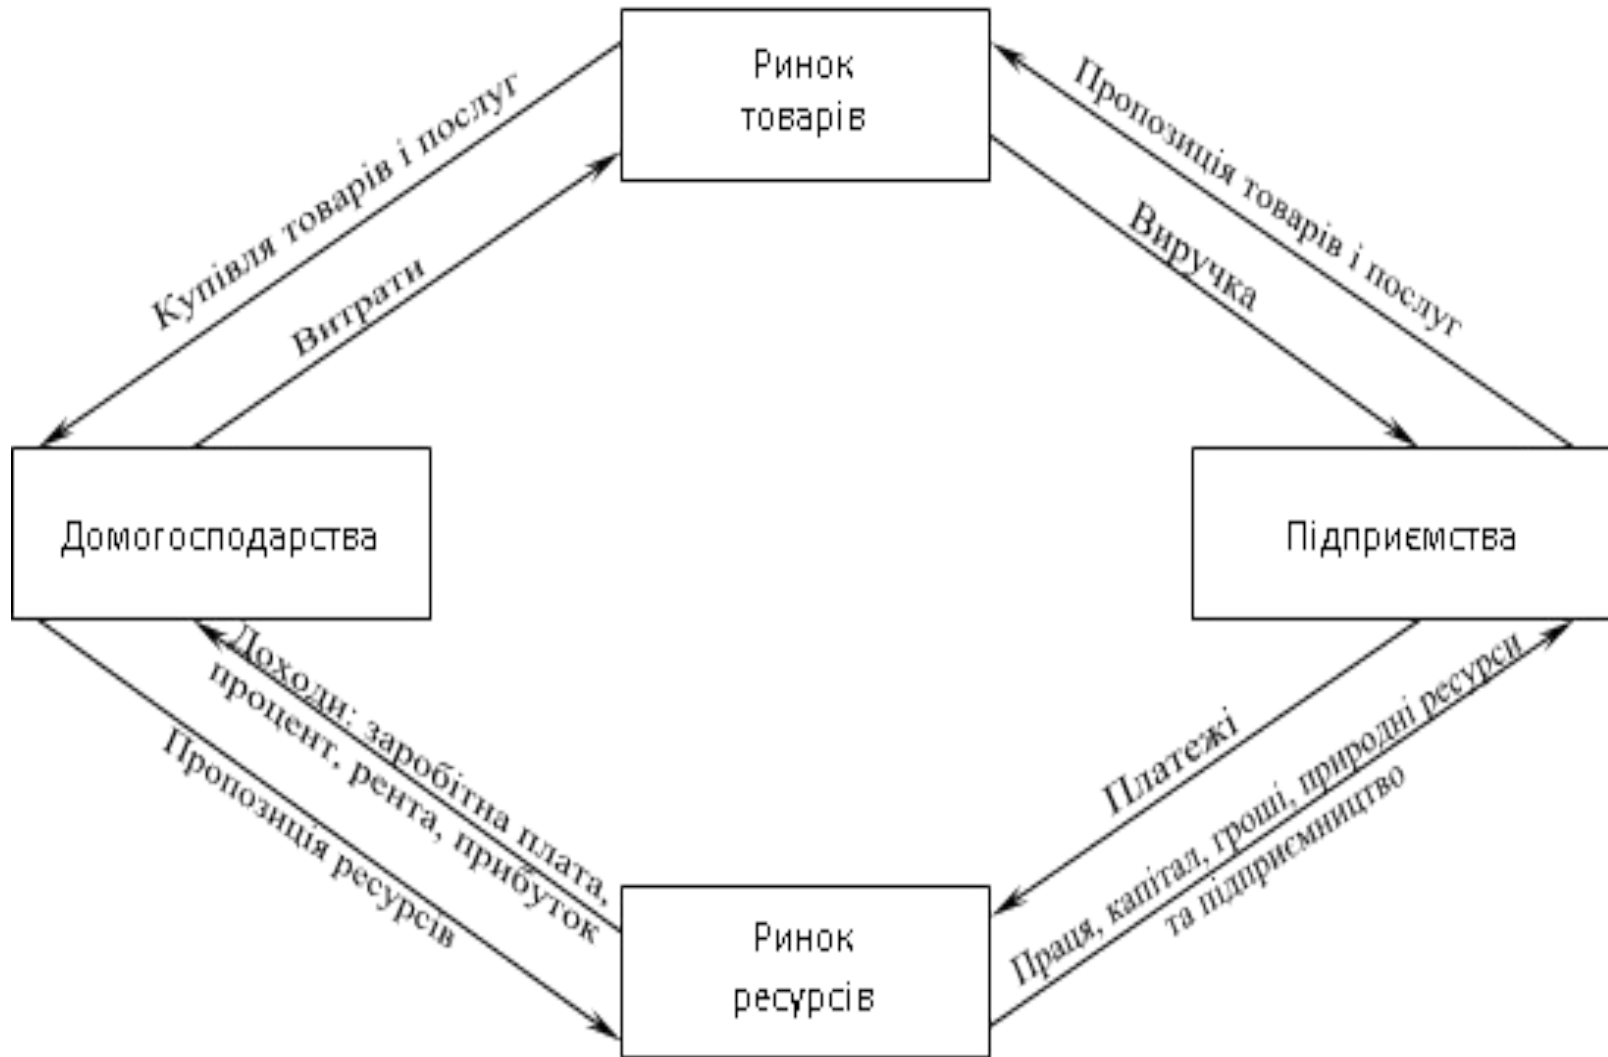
Ринок товарів

Купівля товарів і послуг

Витрати

Пропозиція товарів і послуг

Виручка

Домогосподарства

Підприємства

Доходи: заробітна плата, процент, рента, прибуток

Пропозиція ресурсів

Платежі

Праця, капітал, гроші, природні ресурси та підприємництво

Ринок ресурсів